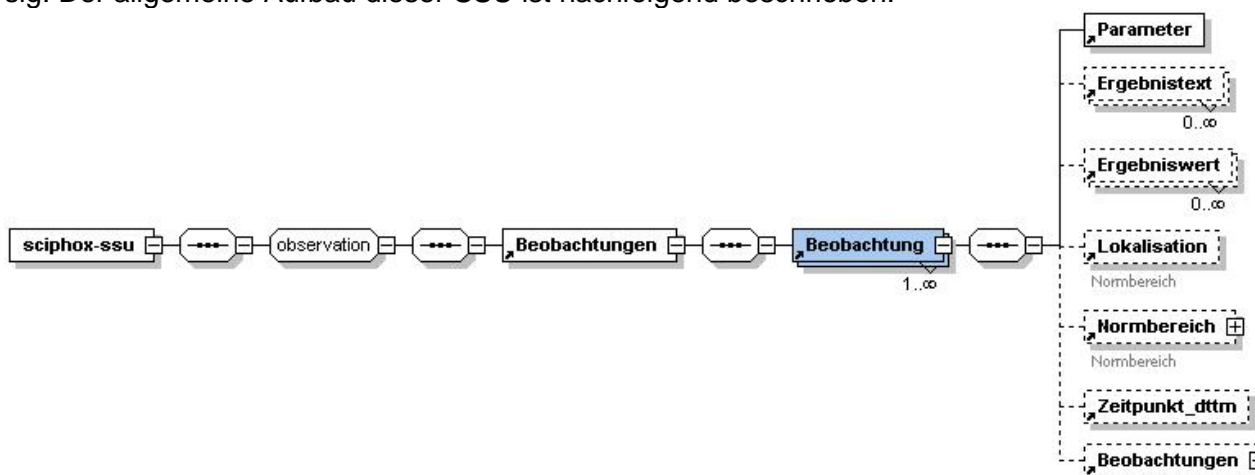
e.g. Der allgemeine Aufbau dieser SSU ist nachfolgend beschrieben.

sciphox-ssu

observation

Beobachtungen

Beobachtung

1..∞

Parameter

Ergebnistext

0..∞

Ergebniswert

0..∞

Lokalisation

Normbereich

Normbereich

Normbereich

Zeitpunkt_dttm

Beobachtungen